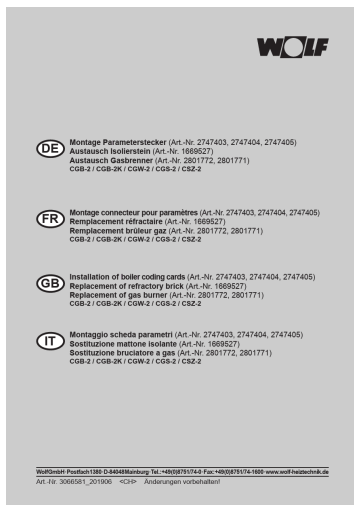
WOLF

DE
Montage Parameterstecker (Art.-Nr. 2747403, 2747404, 2747405)
Austausch Isolierstein (Art.-Nr. 1669527)
Austausch Gasbrenner (Art.-Nr. 2801772, 2801771)
CGB-2 / CGB-2K / CGW-2 / CGS-2 / CSZ-2

FR
Montage connecteur pour paramètres (Art.-Nr. 2747403, 2747404, 2747405)
Remplacement réfractaire (Art.-Nr. 1669527)
Remplacement brûleur gaz (Art.-Nr. 2801772, 2801771)
CGB-2 / CGB-2K / CGW-2 / CGS-2 / CSZ-2

GB
Installation of boiler coding cards (Art.-Nr. 2747403, 2747404, 2747405)
Replacement of refractory brick (Art.-Nr. 1669527)
Replacement of gas burner (Art.-Nr. 2801772, 2801771)
CGB-2 / CGB-2K / CGW-2 / CGS-2 / CSZ-2

IT
Montaggio scheda parametri (Art.-Nr. 2747403, 2747404, 2747405)
Sostituzione mattone isolante (Art.-Nr. 1669527)
Sostituzione bruciatore a gas (Art.-Nr. 2801772, 2801771)
CGB-2 / CGB-2K / CGW-2 / CGS-2 / CSZ-2

Wolf GmbH · Postfach 1380 · D-84048 Mainburg · Tel.: +49(0)8751/74-0 · Fax: +49(0)8751/74-1600 · www.wolf-heiztechnik.de
Art.-Nr. 3066581_201906 <CH> Änderungen vorbehalten!